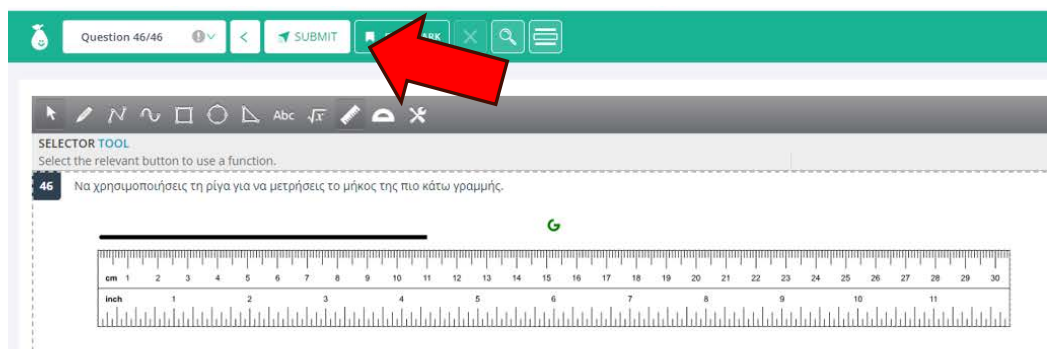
Question 46/46

SUBMIT

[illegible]ARK

SELECTOR TOOL
Select the relevant button to use a function.

46 Να χρησιμοποιήσεις τη ρίγα για να μετρήσεις το μήκος της πιο κάτω γραμμής.

cm 1 2 3 4 5 6 7 8 9 10 11 12 13 14 15 16 17 18 19 20 21 22 23 24 25 26 27 28 29 30

inch 1 2 3 4 5 6 7 8 9 10 11